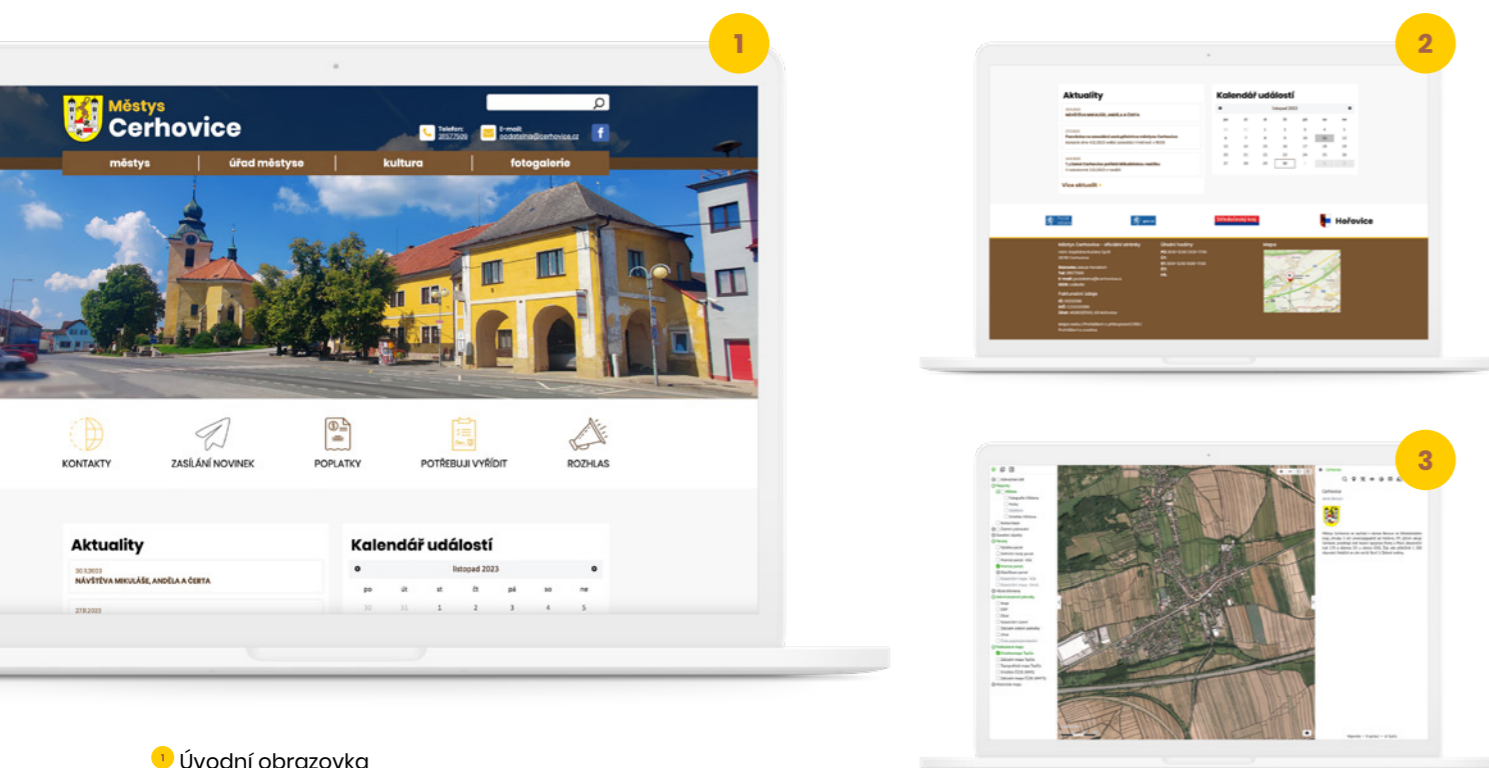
1

Městys Cerhovice

Telefon: 311 572 509

E-mail: podatelna@cerhovice.cz

městys | úřad městyse | kultura | fotogalerie

KONTAKTY

ZASÍLÁNÍ NOVINEK

POPLATKY

POTŘEBUJI VYŘÍDIT

ROZHLAS

Aktuality

30.11.2023
NÁVŠTĚVA MIKULÁŠE, ANDĚLA A ČERTA

27.11.2023

Kalendář událostí

listopad 2023

| po | út | st | čt | pá | so | ne |
|---|---|---|---|---|---|---|
| 30 | 31 | 1 | 2 | 3 | 4 | 5 |

2

Aktuality

NÁVŠTĚVA MIKULÁŠE, ANDĚLA A ČERTA

Více aktualit

Kalendář událostí

listopad 2023

Hořovice

3

Cerhovice

1 Úvodní obrazovka